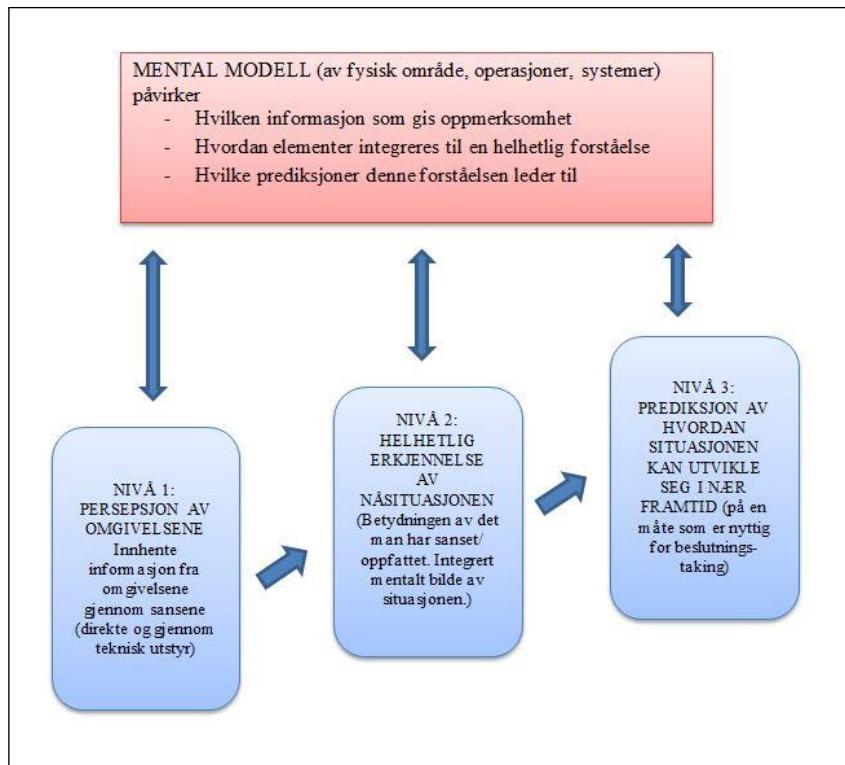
MENTAL MODELL (av fysisk område, operasjoner, systemer) påvirker
- Hvilken informasjon som gis oppmerksomhet
- Hvordan elementer integreres til en helhetlig forståelse
- Hvilke prediksjoner denne forståelsen leder til

NIVÅ 1: PERSEPSJON AV OMGIVELSENE Innhente informasjon fra omgivelsene gjennom sansene (direkte og gjennom teknisk utstyr)

NIVÅ 2: HELHETLIG ERKJENNELSE AV NÅSITUASJONEN (Betydningen av det man har sanset/ oppfattet. Integrert mentalt bilde av situasjonen.)

NIVÅ 3: PREDIKSJON AV HVORDAN SITUASJONEN KAN UTVIKLE SEG I NÆR FRAMTID (på en måte som er nyttig for beslutningstaking)